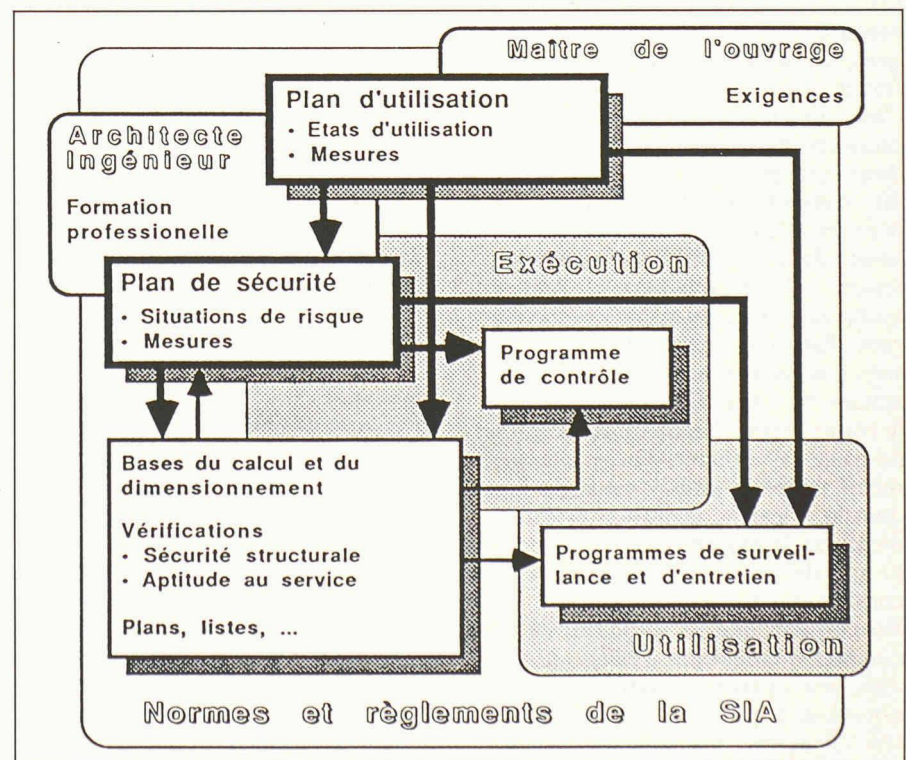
Maître de l'ouvrage

Exigences

Plan d'utilisation
• Etats d'utilisation
• Mesures

Architecte Ingénieur

Formation professionelle

Exécution

Plan de sécurité
• Situations de risque
• Mesures

Programme de contrôle

Bases du calcul et du dimensionnement

Vérifications
• Sécurité structurale
• Aptitude au service

Plans, listes, ...

Programmes de surveillance et d'entretien

Utilisation

Normes et règlements de la SIA